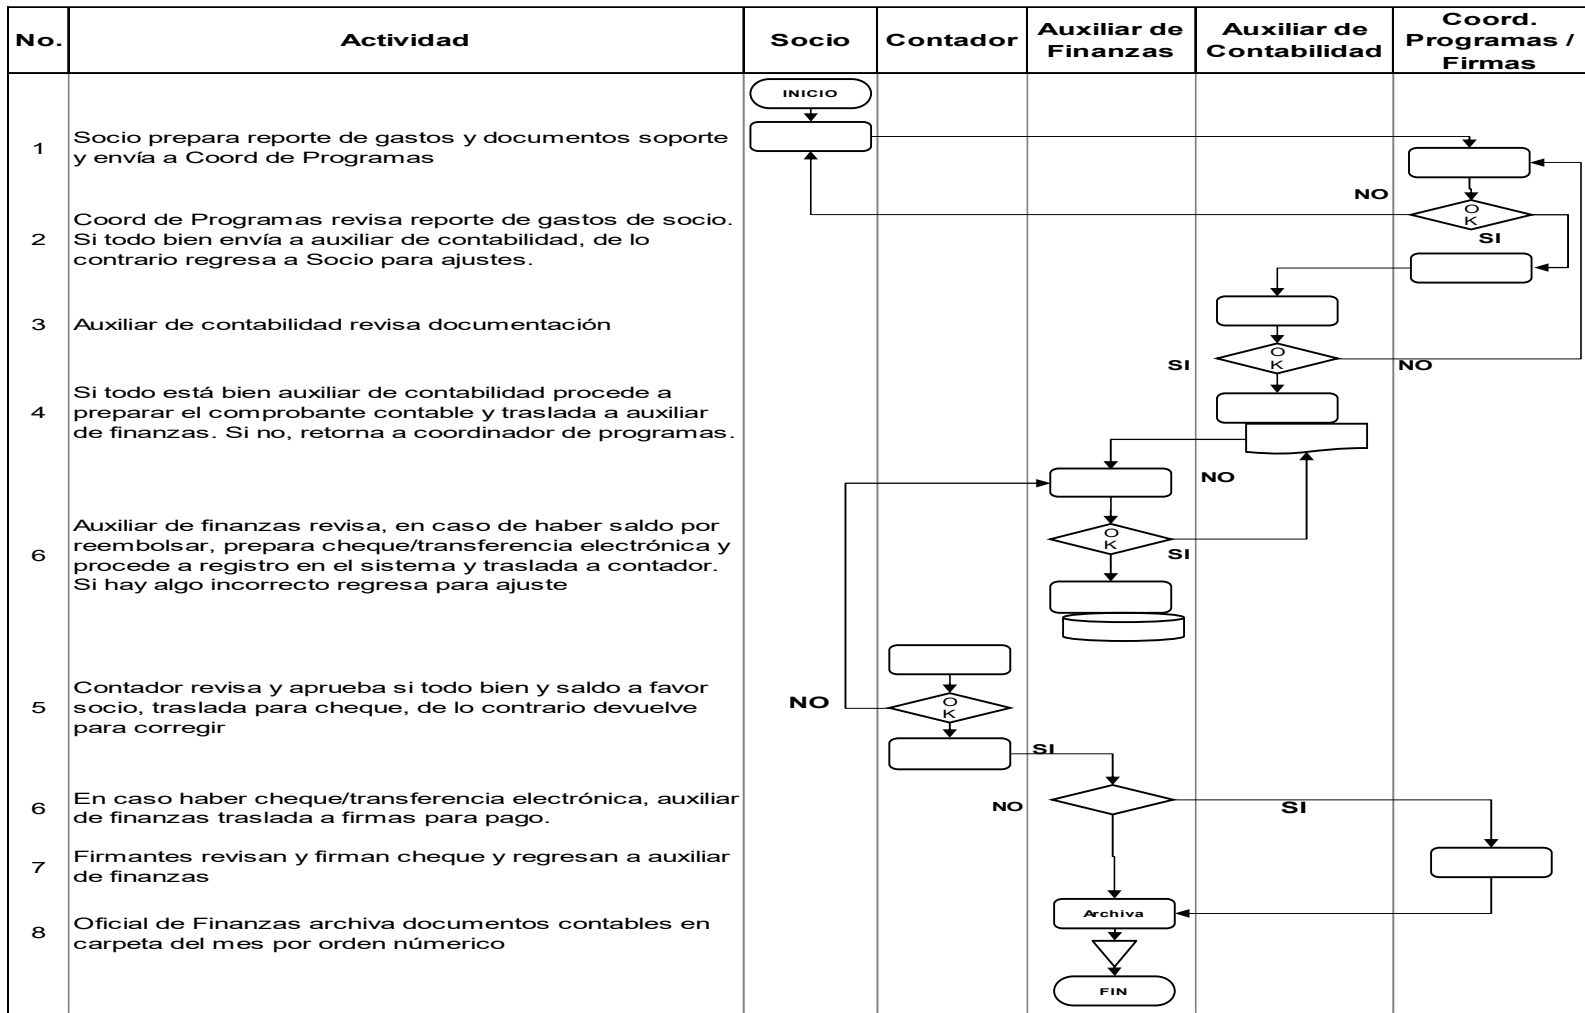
| No. | Actividad | Socio | Contador | Auxiliar de Finanzas | Auxiliar de Contabilidad | Coord. Programas / Firmas |
|---|---|---|---|---|---|---|
| 1 | Socio prepara reporte de gastos y documentos soporte y envía a Coord de Programas | INICIO | | | | |
| 2 | Coord de Programas revisa reporte de gastos de socio. Si todo bien envía a auxiliar de contabilidad, de lo contrario regresa a Socio para ajustes. | | | | | NO OK SI |
| 3 | Auxiliar de contabilidad revisa documentación | | | | SI OK | NO |
| 4 | Si todo está bien auxiliar de contabilidad procede a preparar el comprobante contable y traslada a auxiliar de finanzas. Si no, retorna a coordinador de programas. | | | | | |
| 6 | Auxiliar de finanzas revisa, en caso de haber saldo por reembolsar, prepara cheque/transferencia electrónica y procede a registro en el sistema y traslada a contador. Si hay algo incorrecto regresa para ajuste | | | OK SI | NO | |
| 5 | Contador revisa y aprueba si todo bien y saldo a favor socio, traslada para cheque, de lo contrario devuelve para corregir | NO | OK SI | | | |
| 6 | En caso haber cheque/transferencia electrónica, auxiliar de finanzas traslada a firmas para pago. | | NO | SI | | |
| 7 | Firmantes revisan y firman cheque y regresan a auxiliar de finanzas | | | | | |
| 8 | Oficial de Finanzas archiva documentos contables en carpeta del mes por orden númerico | | | Archiva FIN | | |